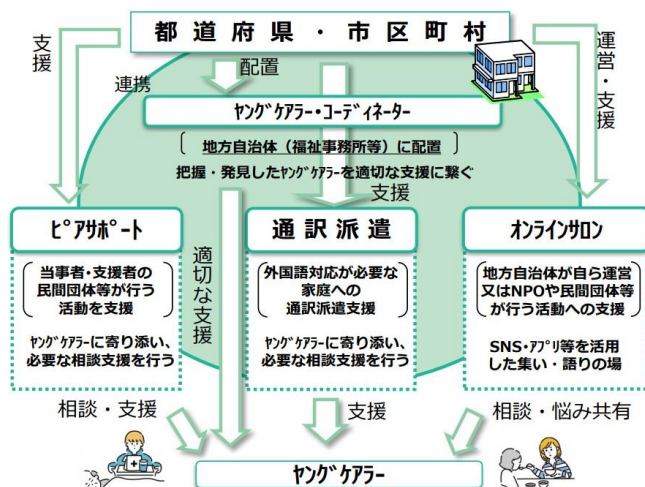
都道府県・市区町村

支援

連携

配置

運営・支援

ﾔﾝｸﾞｹｱﾗｰ・ｺｰﾃﾞｨﾈｰﾀｰ

〔 地方自治体（福祉事務所等）に配置 〕

把握・発見したﾔﾝｸﾞｹｱﾗｰを適切な支援に繋ぐ

支援

適切な支援

ﾋﾟｱｻﾎﾟｰﾄ

当事者・支援者の民間団体等が行う活動を支援

ﾔﾝｸﾞｹｱﾗｰに寄り添い、必要な相談支援を行う

通訳派遣

外国語対応が必要な家庭への通訳派遣支援

ﾔﾝｸﾞｹｱﾗｰに寄り添い、必要な相談支援を行う

ｵﾝﾗｲﾝｻﾛﾝ

地方自治体が自ら運営又はNPOや民間団体等が行う活動への支援

SNS・ｱﾌﾟﾘ等を活用した集い・語りの場

相談・支援

支援

相談・悩み共有

ﾔﾝｸﾞｹｱﾗｰ